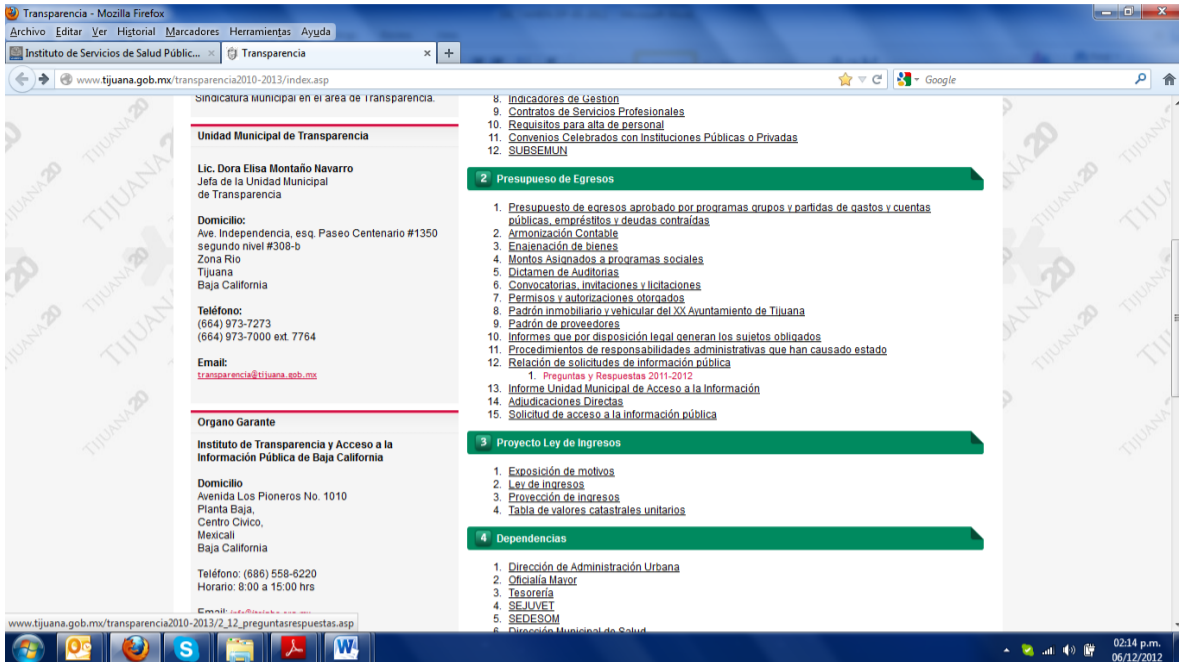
Transparencia - Mozilla Firefox

Archivo Editar Ver Historial Marcadores Herramientas Ayuda

Instituto de Servicios de Salud Públic... × Transparencia × +

www.tijuana.gob.mx/transparencia2010-2013/index.asp

Google

Sindicatura Municipal en el área de Transparencia.

Unidad Municipal de Transparencia

Lic. Dora Elisa Montaño Navarro
Jefa de la Unidad Municipal de Transparencia

Domicilio:
Ave. Independencia, esq. Paseo Centenario #1350 segundo nivel #308-b
Zona Rio
Tijuana
Baja California

Teléfono:
(664) 973-7273
(664) 973-7000 ext. 7764

Email:
transparencia@tijuana.gob.mx

Organo Garante

Instituto de Transparencia y Acceso a la Información Pública de Baja California

Domicilio
Avenida Los Pioneros No. 1010
Planta Baja,
Centro Civico,
Mexicali
Baja California

Teléfono: (686) 558-6220
Horario: 8:00 a 15:00 hrs

Email: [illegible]

8. Indicadores de Gestion
9. Contratos de Servicios Profesionales
10. Requisitos para alta de personal
11. Convenios Celebrados con Instituciones Públicas o Privadas
12. SUBSEMUN

2 Presupuesto de Egresos

1. Presupuesto de egresos aprobado por programas grupos y partidas de gastos y cuentas públicas, empréstitos y deudas contraídas
2. Armonización Contable
3. Enajenación de bienes
4. Montos Asignados a programas sociales
5. Dictamen de Auditorias
6. Convocatorias, invitaciones y licitaciones
7. Permisos y autorizaciones otorgados
8. Padrón inmobiliario y vehicular del XX Ayuntamiento de Tijuana
9. Padrón de proveedores
10. Informes que por disposición legal generan los sujetos obligados
11. Procedimientos de responsabilidades administrativas que han causado estado
12. Relación de solicitudes de información pública
1. Preguntas y Respuestas 2011-2012
13. Informe Unidad Municipal de Acceso a la Información
14. Adjudicaciones Directas
15. Solicitud de acceso a la información pública

3 Proyecto Ley de Ingresos

1. Exposición de motivos
2. Ley de ingresos
3. Proyección de ingresos
4. Tabla de valores catastrales unitarios

4 Dependencias

1. Dirección de Administración Urbana
2. Oficialía Mayor
3. Tesorería
4. SEJUVET
5. SEDESOM
6. Dirección Municipal de Salud

www.tijuana.gob.mx/transparencia2010-2013/2_12_preguntasrespuestas.asp

02:14 p.m.
06/12/2012